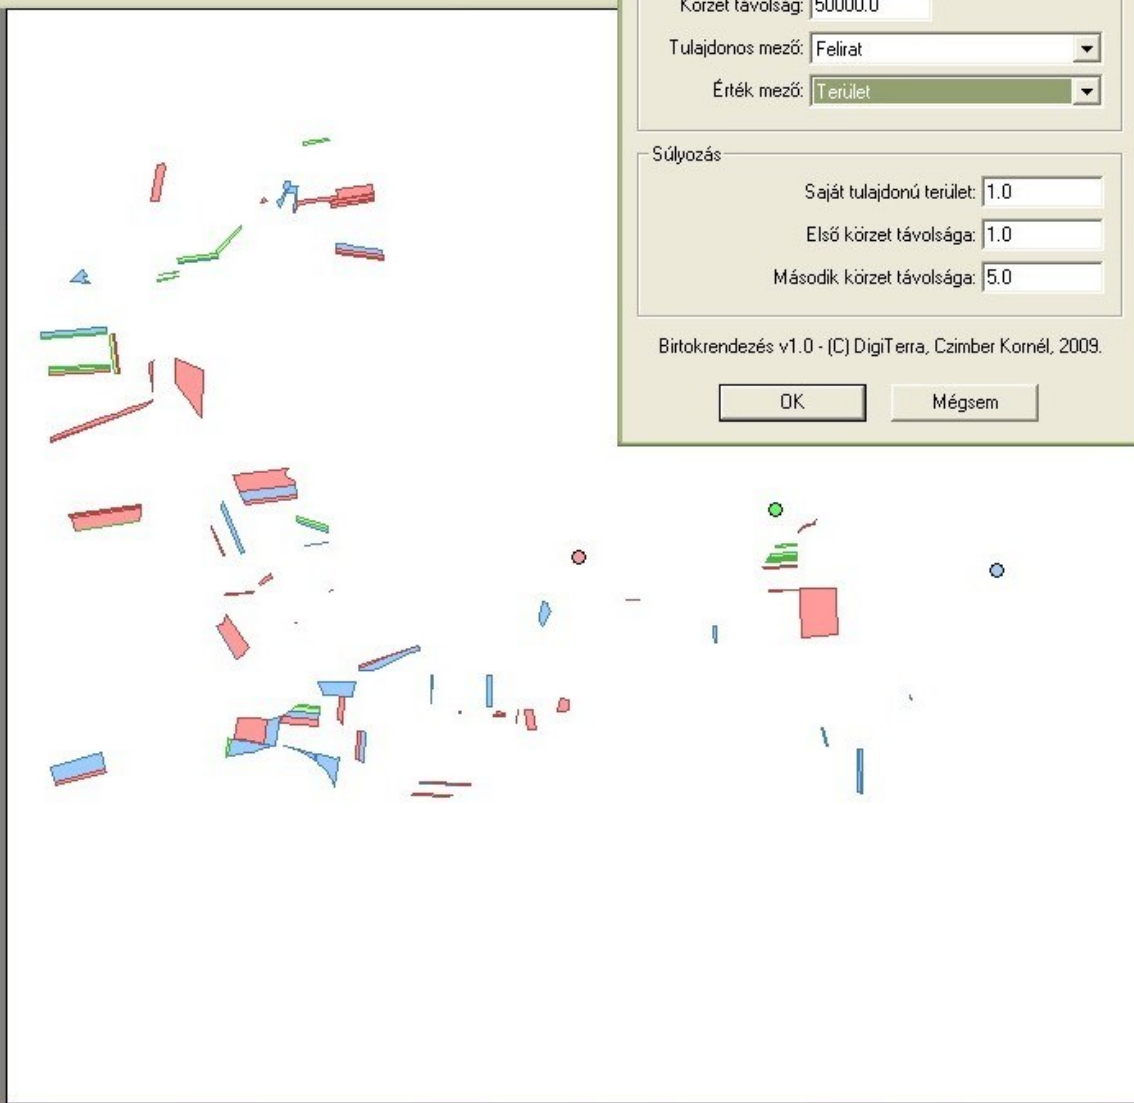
Körzet távolság: 50000.0

Tulajdonos mező: Felirat

Érték mező: Terület

Súlyozás

Saját tulajdonú terület: 1.0

Első körzet távolsága: 1.0

Második körzet távolsága: 5.0

Birtokrendezés v1.0 - (C) DigiTerra, Czimber Kornél, 2009.

OK

Mégsem